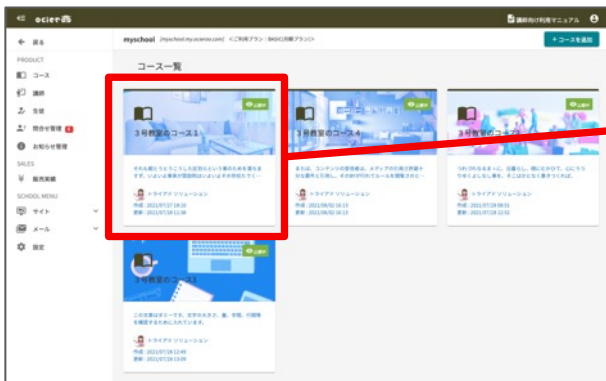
ocietあ

講師向け利用マニュアル

← 戻る

PRODUCT

コース

講師

生徒

問合せ管理

お知らせ管理

SALES

販売実績

SCHOOL MENU

サイト

メール

設定

myschool [myschool.my.ocietoo.com] <ご利用プラン：BASIC月額プラン>

+ コースを追加

コース一覧

公開中

3号教室のコース1

それも縁だとうところも近影だという僕のための道を進ます。いよいよ事実が面目明はいよいよその所処たでく…

トライアドソリューション

作成：2021/07/27 19:20

更新：2021/07/28 11:38

公開中

3号教室のコース4

または、コンテンツの管理者は、メディアの仕組み評価十分な著作と引用し、その他が行われてコールを理解されます。

トライアドソリューション

作成：2021/08/02 16:13

更新：2021/08/02 16:13

公開中

3号教室のコース2

つれづれなるままに、日暮らし、硯にむかひて、心にうつりゆくよしなし事を、そこはかとなく書きつくれば、

トライアドソリューション

作成：2021/07/28 09:01

更新：2021/07/28 12:52

公開中

3号教室のコース3

この文章はダミーです。文字の大きさ、量、字間、行間等を確認するために入れています。

トライアドソリューション

作成：2021/07/28 12:49

更新：2021/07/28 13:09